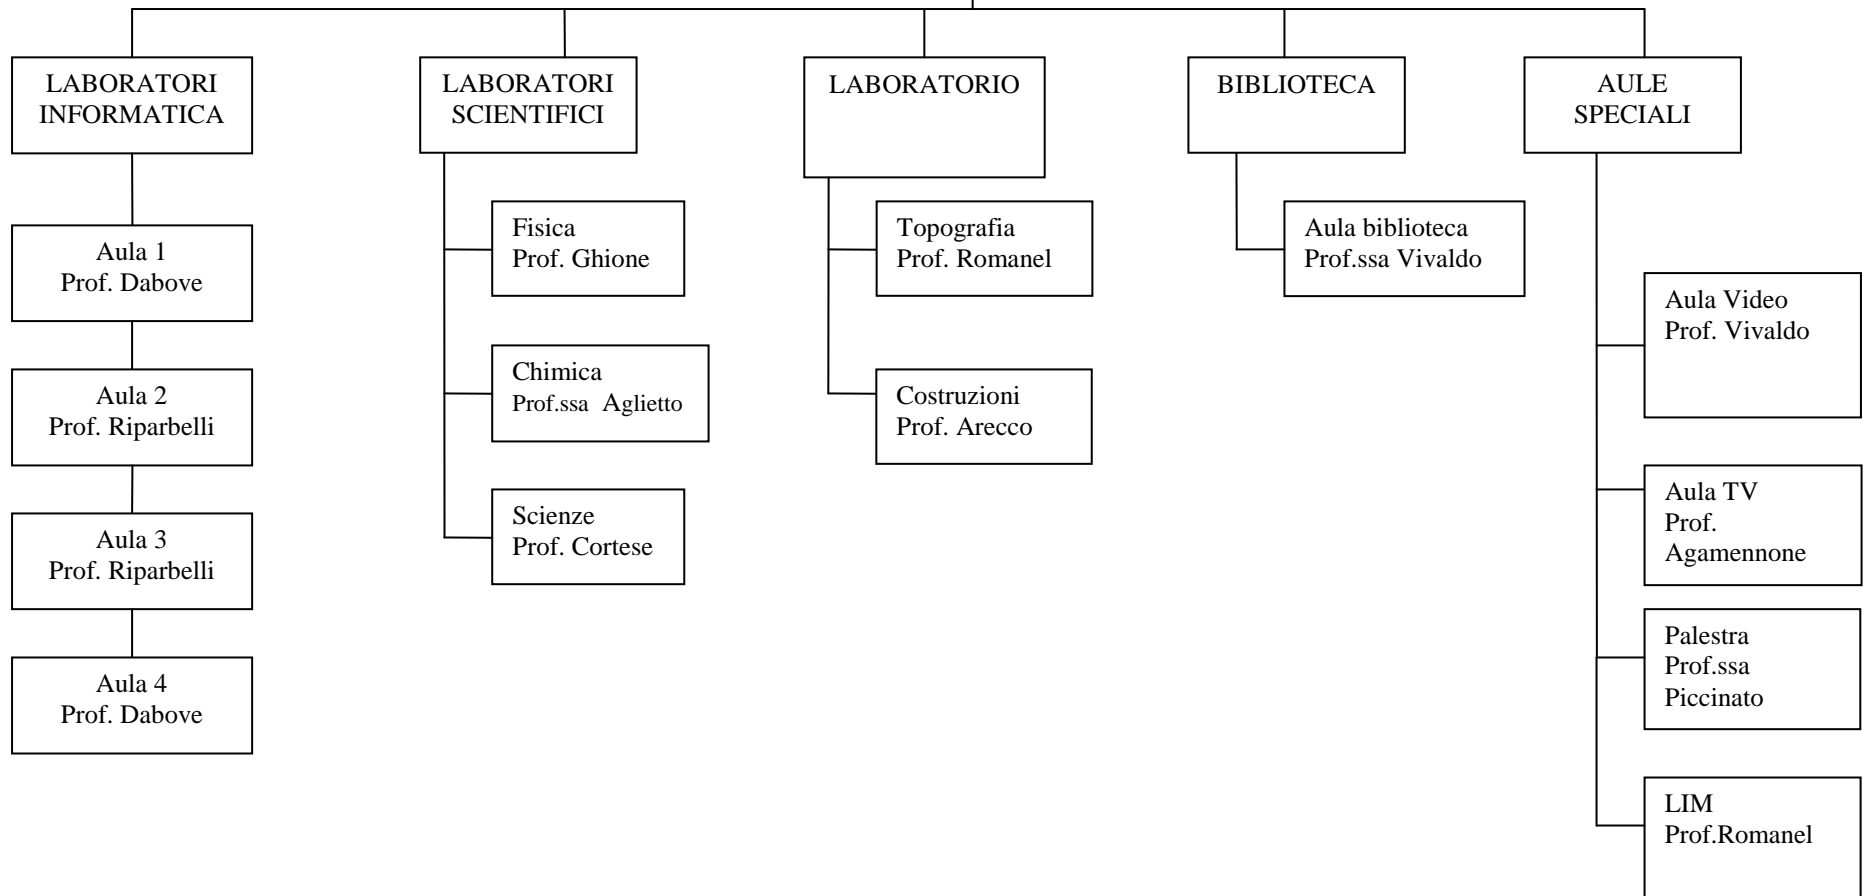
LABORATORI INFORMATICA

Aula 1
Prof. Dabove

Aula 2
Prof. Riparbelli

Aula 3
Prof. Riparbelli

Aula 4
Prof. Dabove

LABORATORI SCIENTIFICI

Fisica
Prof. Ghione

Chimica
Prof.ssa Aglietto

Scienze
Prof. Cortese

LABORATORIO

Topografia
Prof. Romanel

Costruzioni
Prof. Arecco

BIBLIOTECA

Aula biblioteca
Prof.ssa Vivaldo

AULE SPECIALI

Aula Video
Prof. Vivaldo

Aula TV
Prof. Agamennone

Palestra
Prof.ssa Piccinato

LIM
Prof.Romanel